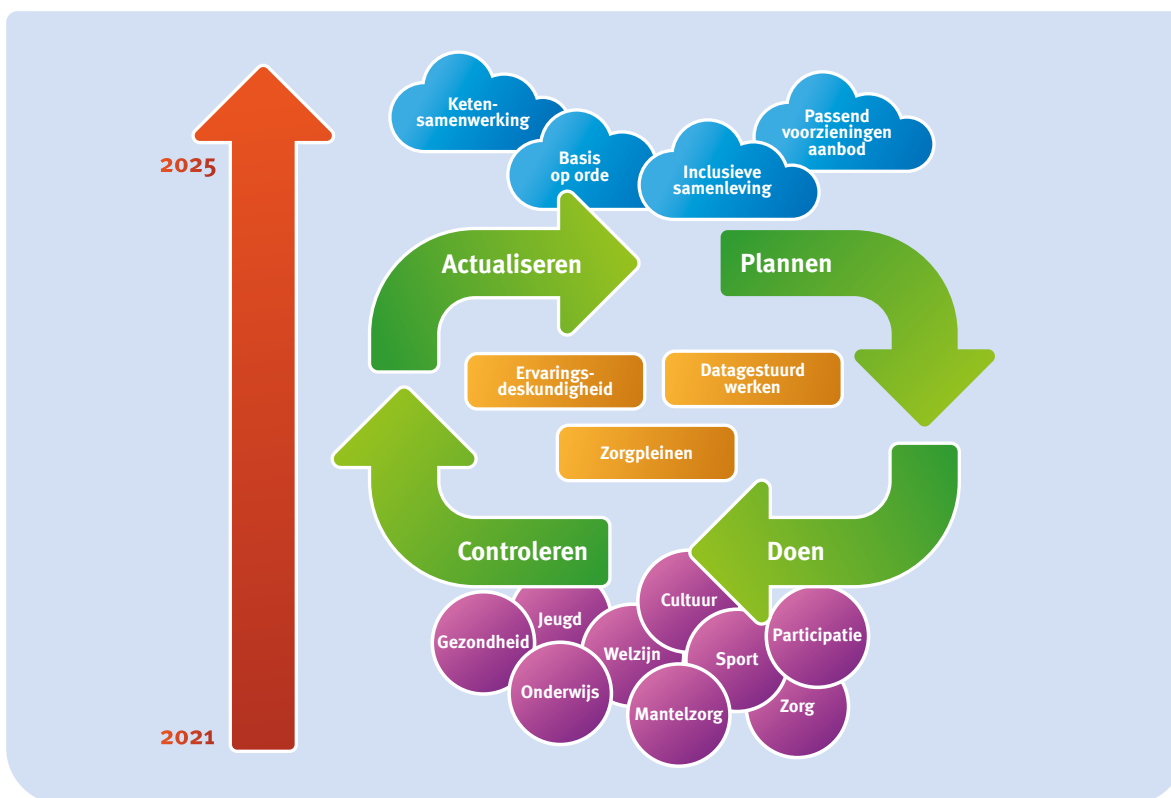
2025

2021

Ketensamenwerking

Basis op orde

Inclusieve samenleving

Passend voorzieningen aanbod

Actualiseren

Plannen

Ervaringsdeskundigheid

Datagestuurd werken

Zorgpleinen

Controleren

Doen

Jeugd

Gezondheid

Cultuur

Welzijn

Participatie

Sport

Onderwijs

Mantelzorg

Zorg